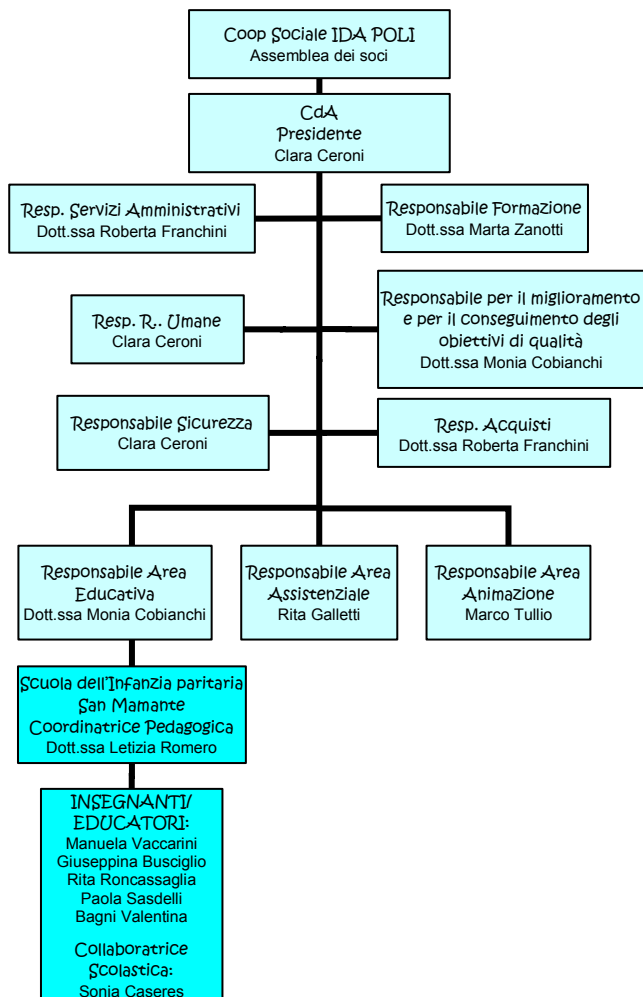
Coop Sociale IDA POLI
Assemblea dei soci

CdA
Presidente
Clara Ceroni

Resp. Servizi Amministrativi
Dott.ssa Roberta Franchini

Responsabile Formazione
Dott.ssa Marta Zanotti

Resp. R.. Umane
Clara Ceroni

Responsabile per il miglioramento e per il conseguimento degli obiettivi di qualità
Dott.ssa Monia Cobianchi

Responsabile Sicurezza
Clara Ceroni

Resp. Acquisti
Dott.ssa Roberta Franchini

Responsabile Area Educativa
Dott.ssa Monia Cobianchi

Responsabile Area Assistenziale
Rita Galletti

Responsabile Area Animazione
Marco Tullio

Scuola dell'Infanzia paritaria
San Mamante
Coordinatrice Pedagogica
Dott.ssa Letizia Romero

INSEGNANTI/ EDUCATORI:
Manuela Vaccarini
Giuseppina Busciglio
Rita Roncassaglia
Paola Sasdelli
Bagni Valentina

Collaboratrice Scolastica:
Sonia Caseres